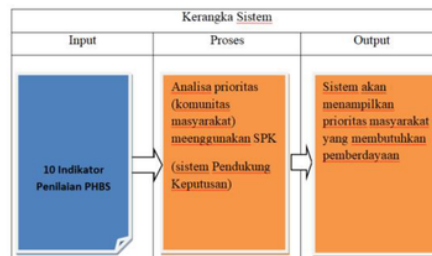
Kerangka Sistem

| Input | Proses | Output |
|---|---|---|
| 10 Indikator Penilaian PHBS | Analisa prioritas (komunitas masyarakat) meenggunakan SPK (sistem Pendukung Keputusan) | Sistem akan menampilkan prioritas masyarakat yang membutuhkan pemberdayaan |